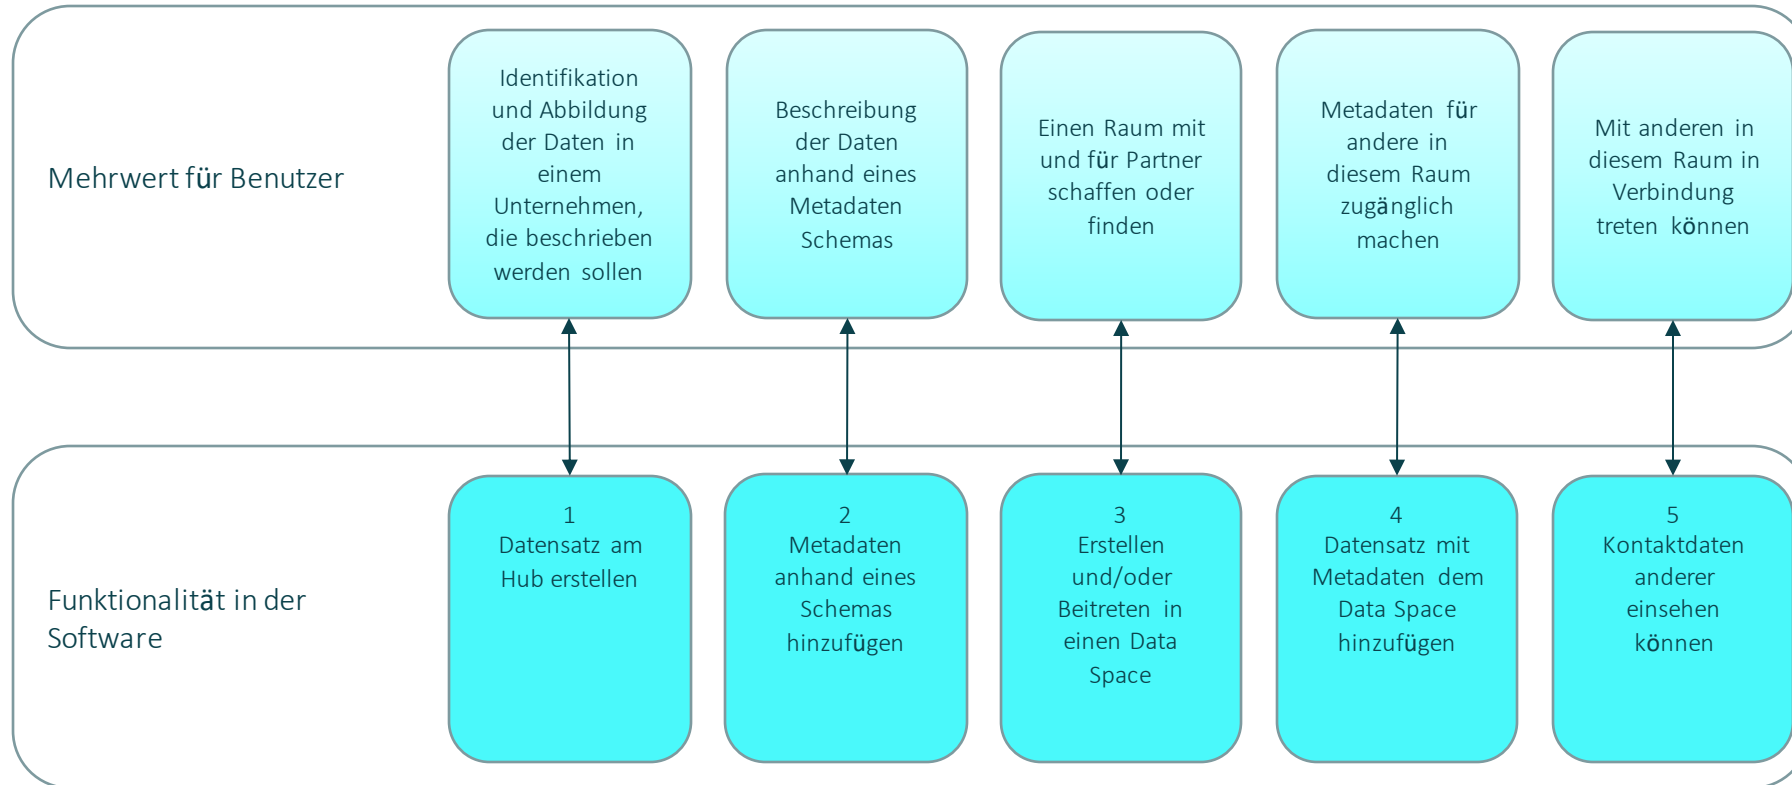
Mehrwert für Benutzer

Identifikation und Abbildung der Daten in einem Unternehmen, die beschrieben werden sollen

Beschreibung der Daten anhand eines Metadaten Schemas

Einen Raum mit und für Partner schaffen oder finden

Metadaten für andere in diesem Raum zugänglich machen

Mit anderen in diesem Raum in Verbindung treten können

Funktionalität in der Software

1
Datensatz am Hub erstellen

2
Metadaten anhand eines Schemas hinzufügen

3
Erstellen und/oder Beitreten in einen Data Space

4
Datensatz mit Metadaten dem Data Space hinzufügen

5
Kontaktdaten anderer einsehen können